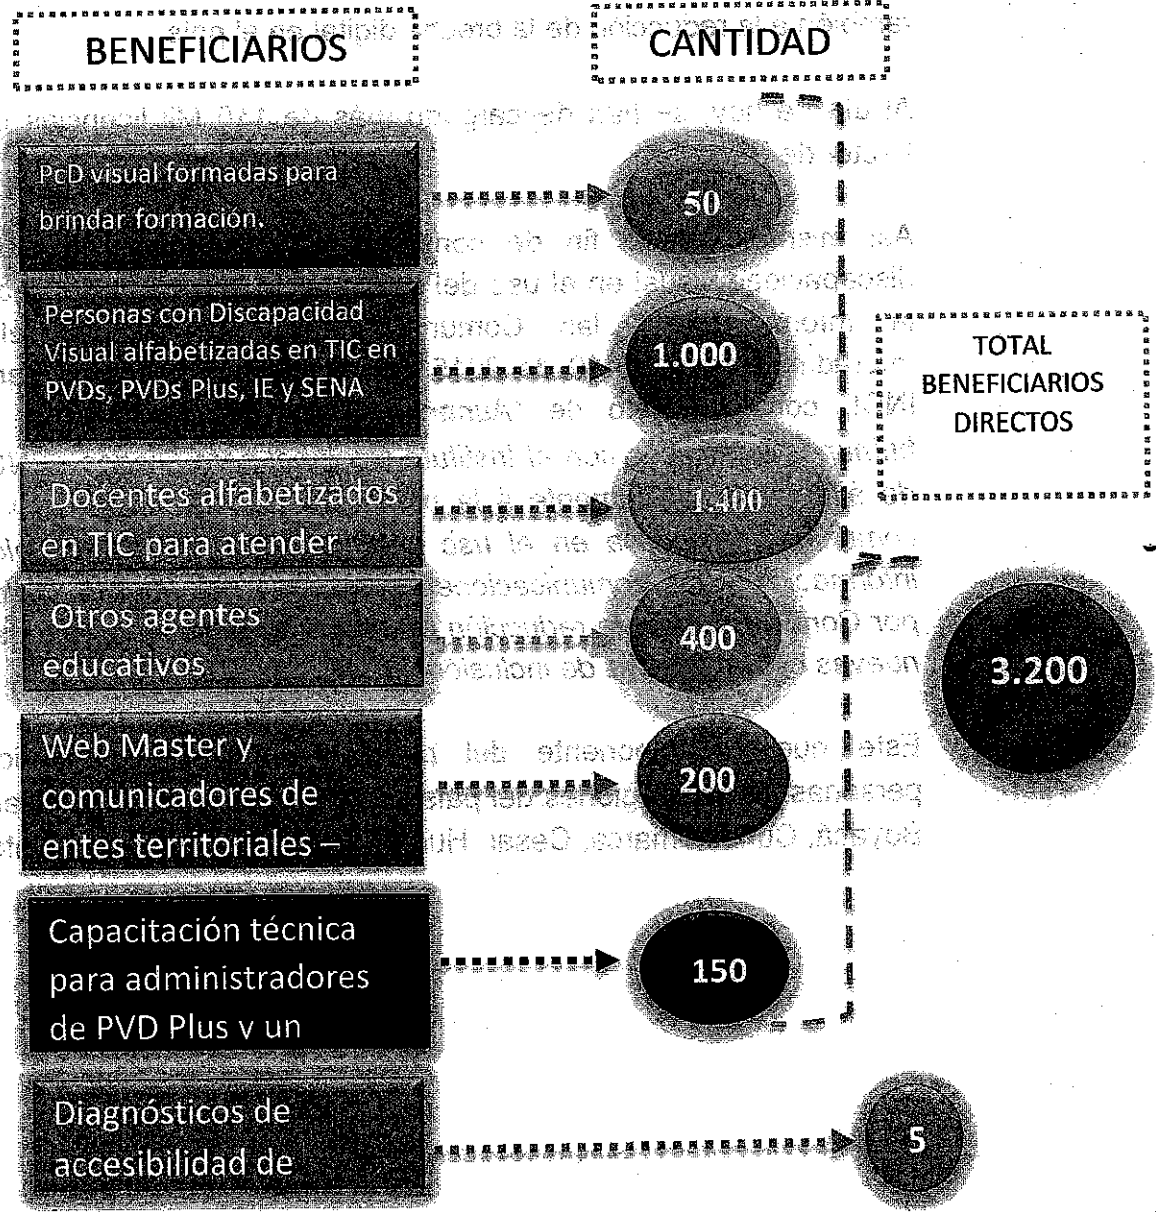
BENEFICIARIOS

CANTIDAD

PcD visual formadas para brindar formación.

50

Personas con Discapacidad Visual alfabetizadas en TIC en PVDs, PVDs Plus, IE y SENA

1.000

TOTAL BENEFICIARIOS DIRECTOS

Docentes alfabetizados en TIC para atender

1.400

Otros agentes educativos

400

3.200

Web Master y comunicadores de entes territoriales –

200

Capacitación técnica para administradores de PVD Plus y un

150

Diagnósticos de accesibilidad de

5